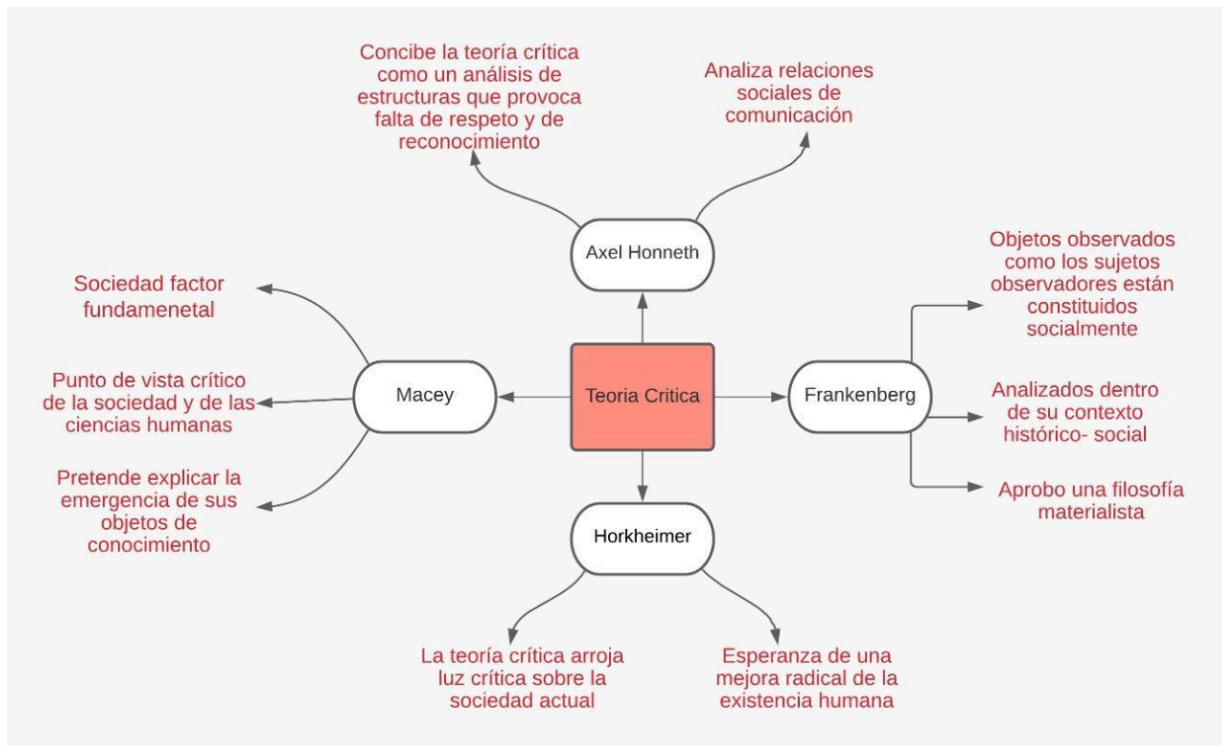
Concibe la teoría crítica como un análisis de estructuras que provoca falta de respeto y de reconocimiento

Analiza relaciones sociales de comunicación

Axel Honneth

Sociedad factor fundamenetal

Punto de vista crítico de la sociedad y de las ciencias humanas

Pretende explicar la emergencia de sus objetos de conocimiento

Macey

Teoria Critica

Frankenberg

Objetos observados como los sujetos observadores están constituidos socialmente

Analizados dentro de su contexto histórico- social

Aprobo una filosofía materialista

Horkheimer

La teoría crítica arroja luz crítica sobre la sociedad actual

Esperanza de una mejora radical de la existencia humana